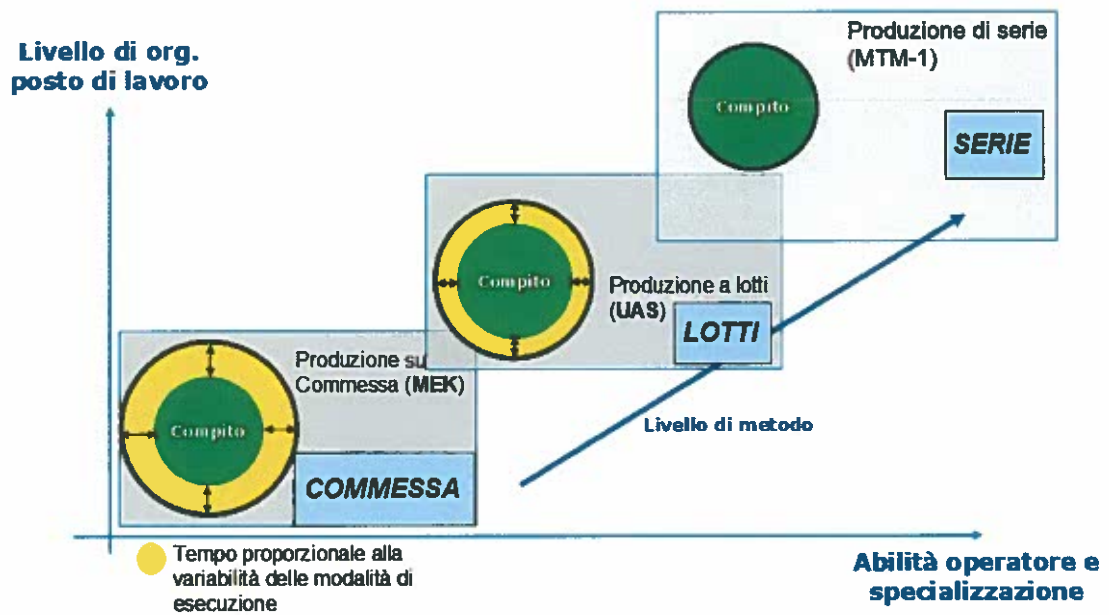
Livello di org. posto di lavoro

Produzione di serie (MTM-1)

Compito

SERIE

Compito

Produzione a lotti (UAS)

LOTTI

Produzione su Commessa (MEK)

Compito

Livello di metodo

COMMESSA

Tempo proporzionale alla variabilità delle modalità di esecuzione

Abilità operatore e specializzazione